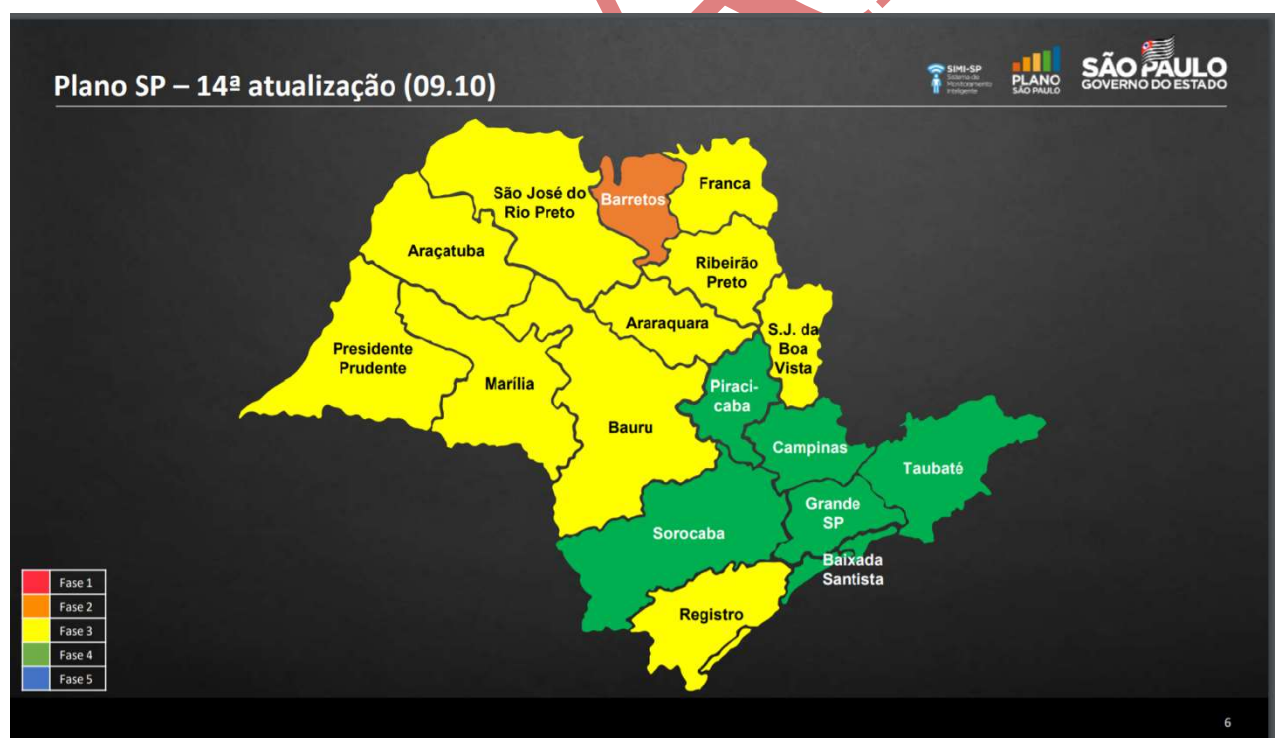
Plano SP – 14ª atualização (09.10)

SIMI-SP Sistema de Monitoramento Inteligente

PLANO SÃO PAULO

SÃO PAULO GOVERNO DO ESTADO

São José do Rio Preto

Barretos

Franca

Araçatuba

Ribeirão Preto

Araraquara

S.J. da Boa Vista

Presidente Prudente

Marília

Piracicaba

Bauru

Campinas

Taubaté

Grande SP

Sorocaba

Baixada Santista

Registro

Fase 1
Fase 2
Fase 3
Fase 4
Fase 5

6